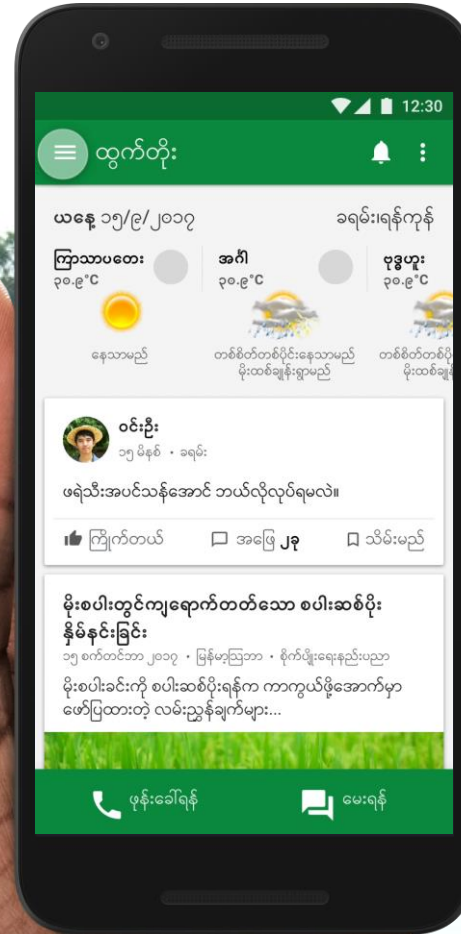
12:30

ထွက်တိုး

ယနေ့ ၁၅/၉/၂၀၁၇

ခရမ်း၊ရန်ကုန်

ကြာသာပတေး
၃၀.၉°C
နေသာမည်

အင်္ဂါ
၃၀.၉°C
တစ်စိတ်တစ်ပိုင်းနေသာမည် မိုးထစ်ချုန်းရွာမည်

ဗုဒ္ဓဟူး
၃၀.၉°C
တစ်စိတ်တစ်ပိုင်း မိုးထစ်ချု

ဝင်းဦး
၁၅ မိနစ် • ခရမ်း

ဖရဲသီးအပင်သန်အောင် ဘယ်လိုလုပ်ရမလဲ။

ကြိုက်တယ်
အဖြေ ၂၃
သိမ်းမည်

မိုးစပါးတွင်ကျရောက်တတ်သော စပါးဆစ်ပိုး နှိမ်နင်းခြင်း
၁၅ စက်တင်ဘာ ၂၀၁၇ • မြန်မာ့ကြေး • စိုက်ပျိုးရေးနည်းပညာ

မိုးစပါးခင်းကို စပါးဆစ်ပိုးရန်က ကာကွယ်ဖို့အောက်မှာ ဖော်ပြထားတဲ့ လမ်းညွှန်ချက်များ...

ဖုန်းခေါ်ရန်
မေးရန်